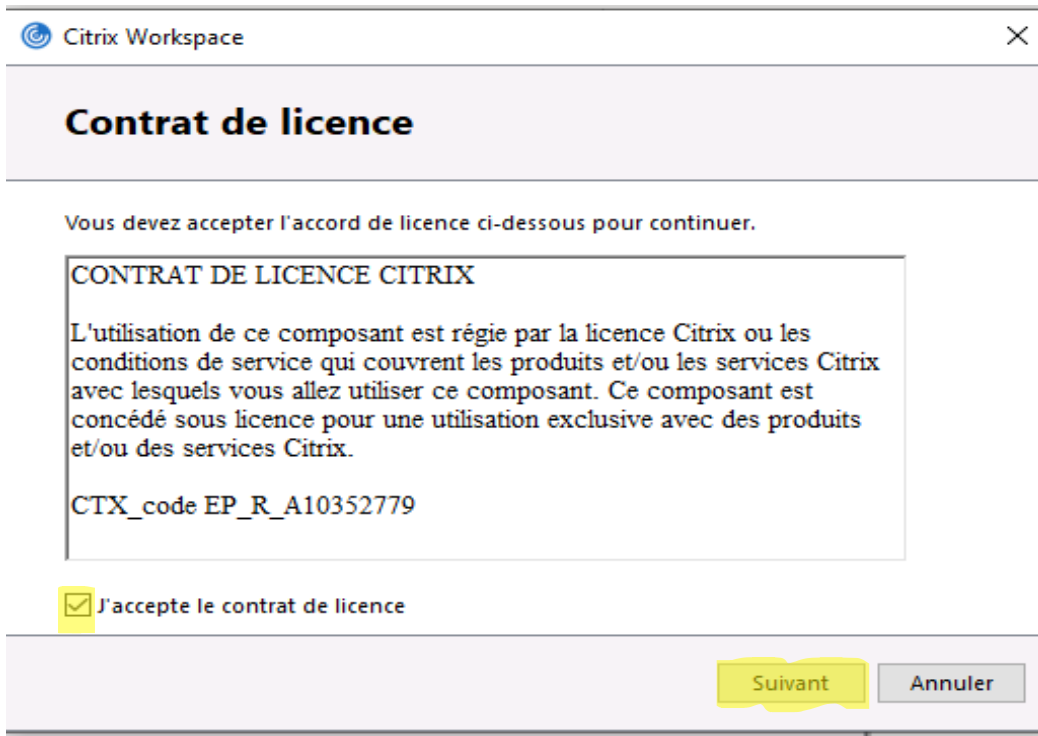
Citrix Workspace

×

Contrat de licence

Vous devez accepter l'accord de licence ci-dessous pour continuer.

CONTRAT DE LICENCE CITRIX

L'utilisation de ce composant est régie par la licence Citrix ou les conditions de service qui couvrent les produits et/ou les services Citrix avec lesquels vous allez utiliser ce composant. Ce composant est concédé sous licence pour une utilisation exclusive avec des produits et/ou des services Citrix.

CTX_code EP_R_A10352779

J'accepte le contrat de licence

Suivant

Annuler